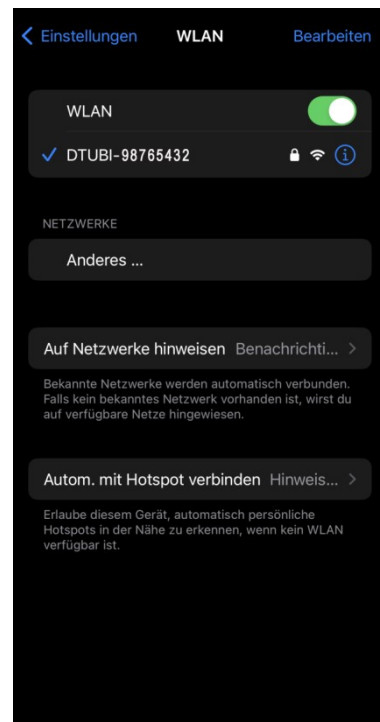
Einstellungen WLAN Bearbeiten

WLAN

DTUBI-98765432

NETZWERKE

Anderes ...

Auf Netzwerke hinweisen Benachrichti...

Bekannte Netzwerke werden automatisch verbunden. Falls kein bekanntes Netzwerk vorhanden ist, wirst du auf verfügbare Netze hingewiesen.

Autom. mit Hotspot verbinden Hinweis...

Erlaube diesem Gerät, automatisch persönliche Hotspots in der Nähe zu erkennen, wenn kein WLAN verfügbar ist.